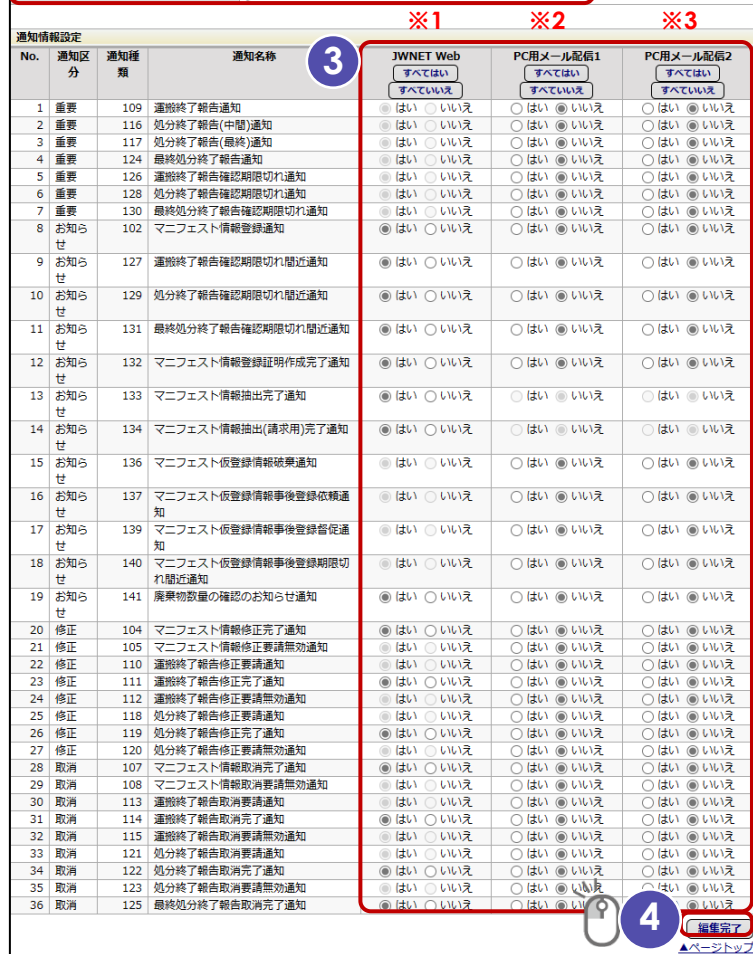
通知情報設定

※1 ※2 ※3

3

| No. | 通知区分 | 通知種類 | 通知名称 | JWNET Web すべてはい すべていいえ | PC用メール配信1 すべてはい すべていいえ | PC用メール配信2 すべてはい すべていいえ |
|---|---|---|---|---|---|---|
| 1 | 重要 | 109 | 運搬終了報告通知 | はい いいえ | はい いいえ | はい いいえ |
| 2 | 重要 | 116 | 処分終了報告(中間)通知 | はい いいえ | はい いいえ | はい いいえ |
| 3 | 重要 | 117 | 処分終了報告(最終)通知 | はい いいえ | はい いいえ | はい いいえ |
| 4 | 重要 | 124 | 最終処分終了報告通知 | はい いいえ | はい いいえ | はい いいえ |
| 5 | 重要 | 126 | 運搬終了報告確認期限切れ通知 | はい いいえ | はい いいえ | はい いいえ |
| 6 | 重要 | 128 | 処分終了報告確認期限切れ通知 | はい いいえ | はい いいえ | はい いいえ |
| 7 | 重要 | 130 | 最終処分終了報告確認期限切れ通知 | はい いいえ | はい いいえ | はい いいえ |
| 8 | お知らせ | 102 | マニフェスト情報登録通知 | はい いいえ | はい いいえ | はい いいえ |
| 9 | お知らせ | 127 | 運搬終了報告確認期限切れ間近通知 | はい いいえ | はい いいえ | はい いいえ |
| 10 | お知らせ | 129 | 処分終了報告確認期限切れ間近通知 | はい いいえ | はい いいえ | はい いいえ |
| 11 | お知らせ | 131 | 最終処分終了報告確認期限切れ間近通知 | はい いいえ | はい いいえ | はい いいえ |
| 12 | お知らせ | 132 | マニフェスト情報登録証明作成完了通知 | はい いいえ | はい いいえ | はい いいえ |
| 13 | お知らせ | 133 | マニフェスト情報抽出完了通知 | はい いいえ | はい いいえ | はい いいえ |
| 14 | お知らせ | 134 | マニフェスト情報抽出(請求用)完了通知 | はい いいえ | はい いいえ | はい いいえ |
| 15 | お知らせ | 136 | マニフェスト仮登録情報破棄通知 | はい いいえ | はい いいえ | はい いいえ |
| 16 | お知らせ | 137 | マニフェスト仮登録情報事後登録依頼通知 | はい いいえ | はい いいえ | はい いいえ |
| 17 | お知らせ | 139 | マニフェスト仮登録情報事後登録督促通知 | はい いいえ | はい いいえ | はい いいえ |
| 18 | お知らせ | 140 | マニフェスト仮登録情報事後登録期限切れ間近通知 | はい いいえ | はい いいえ | はい いいえ |
| 19 | お知らせ | 141 | 廃棄物数量の確認のお知らせ通知 | はい いいえ | はい いいえ | はい いいえ |
| 20 | 修正 | 104 | マニフェスト情報修正完了通知 | はい いいえ | はい いいえ | はい いいえ |
| 21 | 修正 | 105 | マニフェスト情報修正要請無効通知 | はい いいえ | はい いいえ | はい いいえ |
| 22 | 修正 | 110 | 運搬終了報告修正要請通知 | はい いいえ | はい いいえ | はい いいえ |
| 23 | 修正 | 111 | 運搬終了報告修正完了通知 | はい いいえ | はい いいえ | はい いいえ |
| 24 | 修正 | 112 | 運搬終了報告修正要請無効通知 | はい いいえ | はい いいえ | はい いいえ |
| 25 | 修正 | 118 | 処分終了報告修正要請通知 | はい いいえ | はい いいえ | はい いいえ |
| 26 | 修正 | 119 | 処分終了報告修正完了通知 | はい いいえ | はい いいえ | はい いいえ |
| 27 | 修正 | 120 | 処分終了報告修正要請無効通知 | はい いいえ | はい いいえ | はい いいえ |
| 28 | 取消 | 107 | マニフェスト情報取消完了通知 | はい いいえ | はい いいえ | はい いいえ |
| 29 | 取消 | 108 | マニフェスト情報取消要請無効通知 | はい いいえ | はい いいえ | はい いいえ |
| 30 | 取消 | 113 | 運搬終了報告取消要請通知 | はい いいえ | はい いいえ | はい いいえ |
| 31 | 取消 | 114 | 運搬終了報告取消完了通知 | はい いいえ | はい いいえ | はい いいえ |
| 32 | 取消 | 115 | 運搬終了報告取消要請無効通知 | はい いいえ | はい いいえ | はい いいえ |
| 33 | 取消 | 121 | 処分終了報告取消要請通知 | はい いいえ | はい いいえ | はい いいえ |
| 34 | 取消 | 122 | 処分終了報告取消完了通知 | はい いいえ | はい いいえ | はい いいえ |
| 35 | 取消 | 123 | 処分終了報告取消要請無効通知 | はい いいえ | はい いいえ | はい いいえ |
| 36 | 取消 | 125 | 最終処分終了報告取消完了通知 | はい いいえ | はい いいえ | はい いいえ |

4

編集完了

▲ページトップ